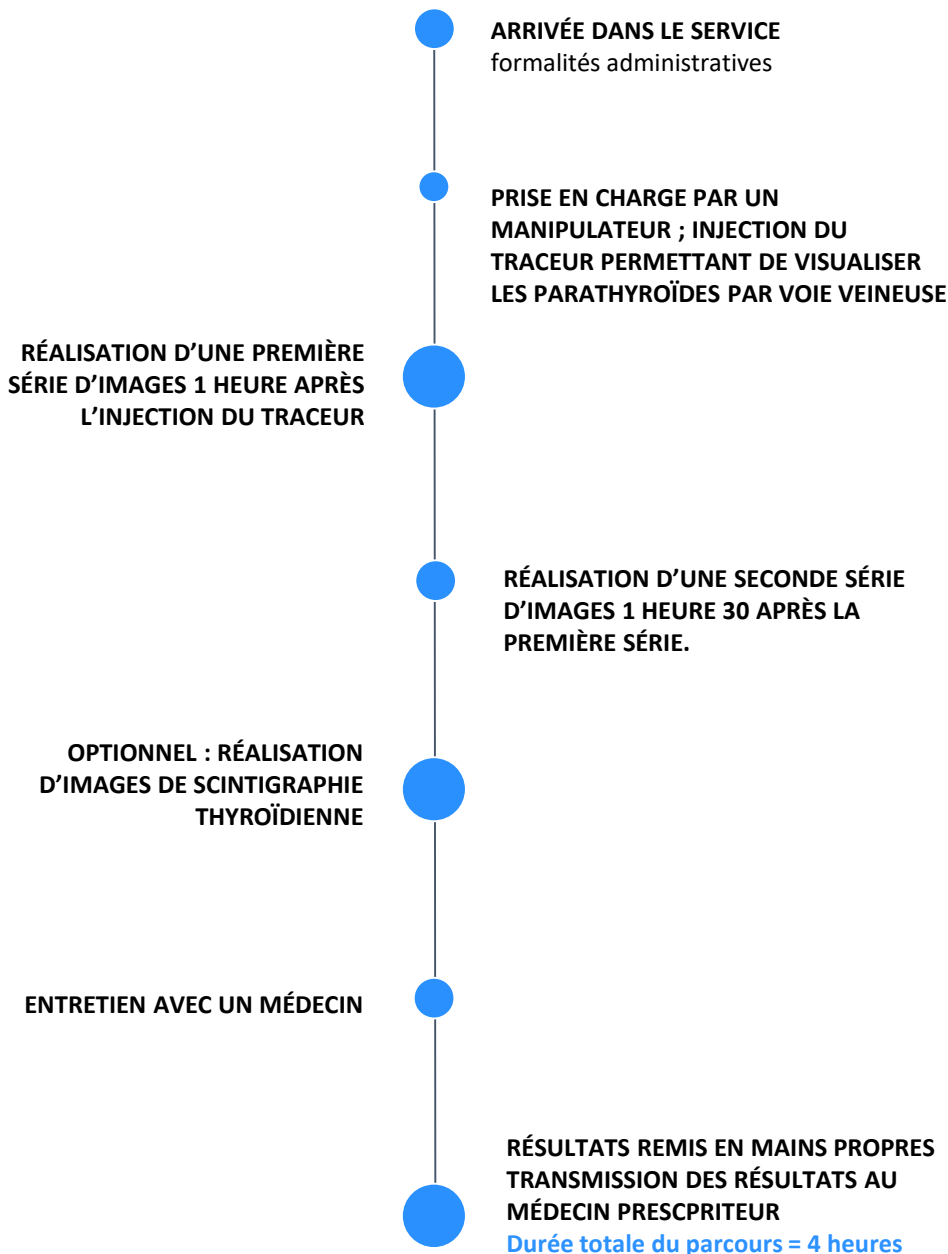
ARRIVÉE DANS LE SERVICE
formalités administratives

PRISE EN CHARGE PAR UN MANIPULATEUR ; INJECTION DU TRACEUR PERMETTANT DE VISUALISER LES PARATHYROÏDES PAR VOIE VEINEUSE

RÉALISATION D'UNE PREMIÈRE SÉRIE D'IMAGES 1 HEURE APRÈS L'INJECTION DU TRACEUR

RÉALISATION D'UNE SECONDE SÉRIE D'IMAGES 1 HEURE 30 APRÈS LA PREMIÈRE SÉRIE.

OPTIONNEL : RÉALISATION D'IMAGES DE SCINTIGRAPHIE THYROÏDIENNE

ENTRETIEN AVEC UN MÉDECIN

RÉSULTATS REMIS EN MAINS PROPRES
TRANSMISSION DES RÉSULTATS AU MÉDECIN PRESCPRITEUR
Durée totale du parcours = 4 heures